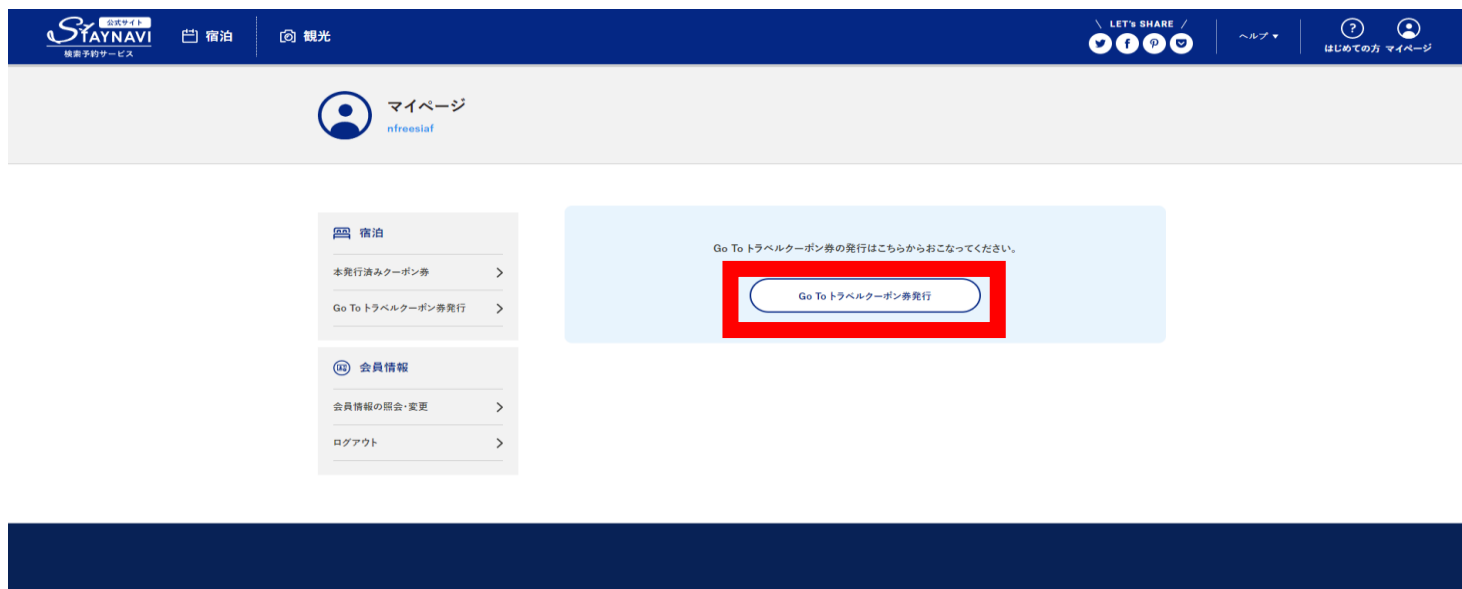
公式サイト
STAYNAVI
検索予約サービス

宿泊

観光

LET's SHARE

ヘルプ

はじめての方

マイページ

マイページ
nfreesiaf

宿泊

本発行済みクーポン券

Go To トラベルクーポン券発行

会員情報

会員情報の照会・変更

ログアウト

Go To トラベルクーポン券の発行はこちらからおこなってください。

Go To トラベルクーポン券発行